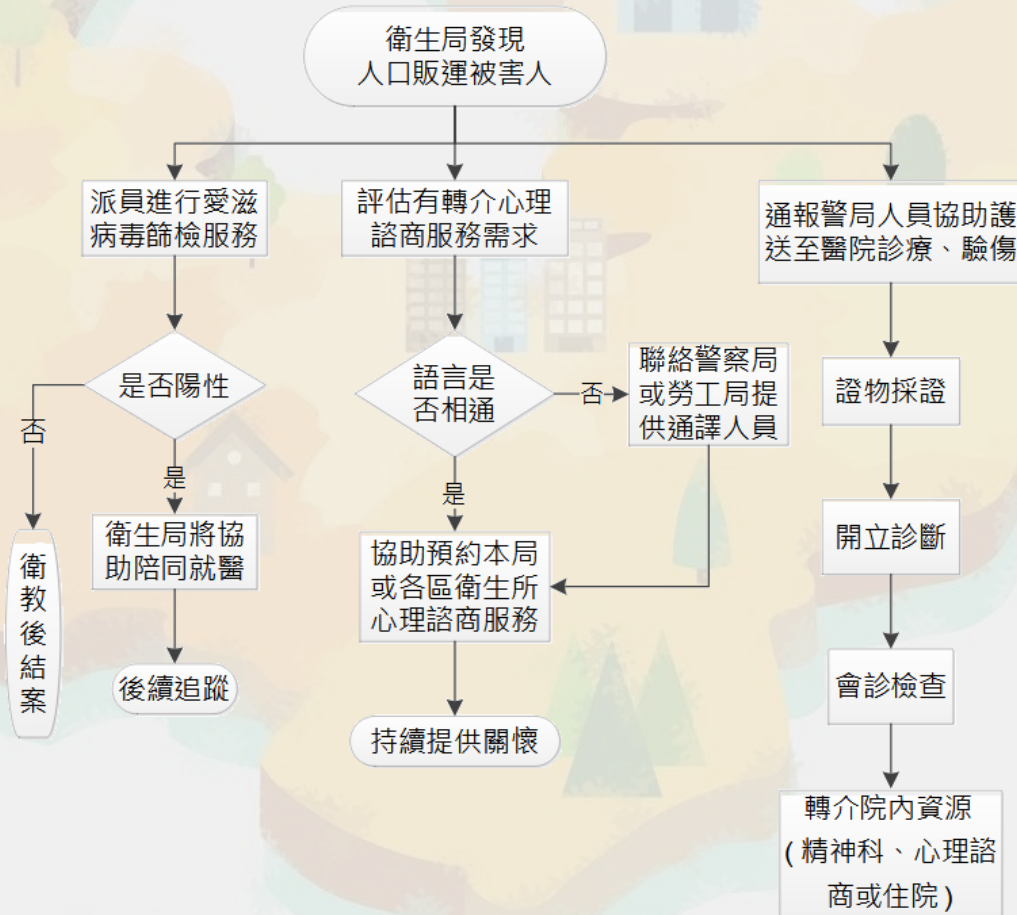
衛生局發現人口販運被害人

派員進行愛滋病毒篩檢服務

是否陽性

否

衛教後結案

是

衛生局將協助陪同就醫

後續追蹤

評估有轉介心理諮商服務需求

語言是否相通

否

聯絡警察局或勞工局提供通譯人員

是

協助預約本局或各區衛生所心理諮商服務

持續提供關懷

通報警局人員協助護送至醫院診療、驗傷

證物採證

開立診斷

會診檢查

轉介院內資源（精神科、心理諮商或住院）